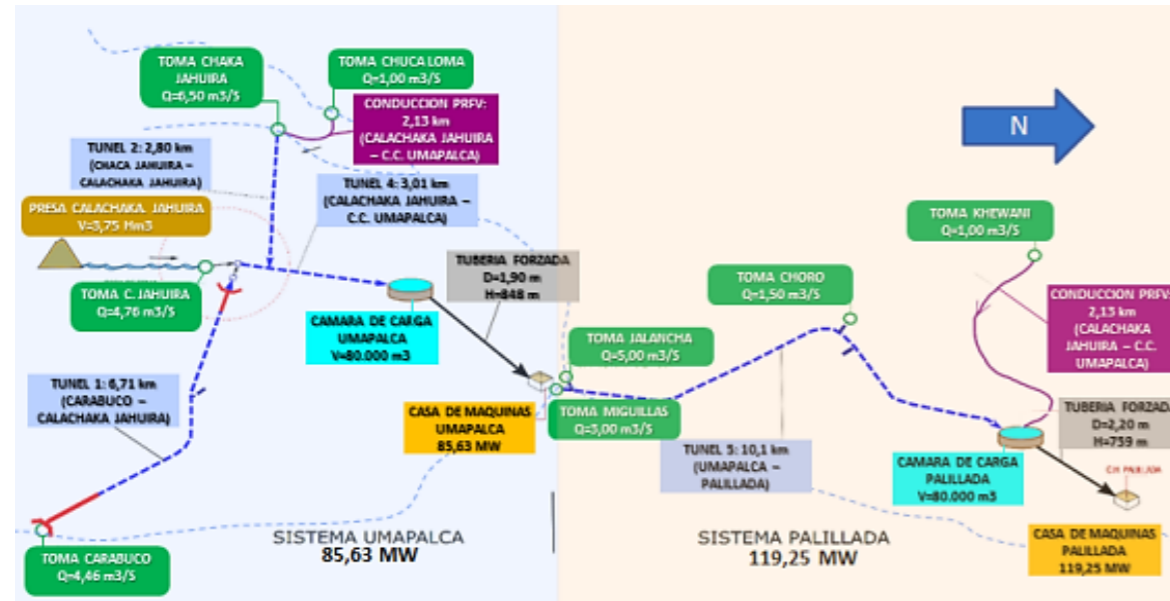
TOMA CHAKA JAHUIRA
Q=6,50 m3/S

TOMA CHUCA LOMA
Q=1,00 m3/S

CONDUCCION PRFV: 2,13 km (CALACHAKA JAHUIRA – C.C. UMAPALCA)

N

TUNEL 2: 2,80 km (CHACA JAHUIRA – CALACHAKA JAHUIRA)

TUNEL 4: 3,01 km (CALACHAKA JAHUIRA – C.C. UMAPALCA)

PRESA CALACHAKA JAHUIRA
V=3,75 Hm3

TOMA KHEWANI
Q=1,00 m3/S

TUBERIA FORZADA
D=1,90 m
H=848 m

TOMA CHORO
Q=1,50 m3/S

TOMA C. JAHUIRA
Q=4,76 m3/S

CONDUCCION PRFV
2,15 km
(CALACHAKA JAHUIRA – C.C. UMAPALCA)

CAMARA DE CARGA UMAPALCA
V=80.000 m3

TOMA JALANCHA
Q=5,00 m3/S

TUNEL 1: 6,71 km (CARABUCO – CALACHAKA JAHUIRA)

CASA DE MAQUINAS UMAPALCA
85,63 MW

TOMA MIGUILLAS
Q=3,00 m3/S

TUBERIA FORZADA
D=2,20 m
H=759 m

TUNEL 5: 10,1 km (UMAPALCA – PALILLADA)

CAMARA DE CARGA PALILLADA
V=80.000 m3

CH PALILLADA

TOMA CARABUCO
Q=4,46 m3/S

SISTEMA UMAPALCA
85,63 MW

SISTEMA PALILLADA
119,25 MW

CASA DE MAQUINAS PALILLADA
119,25 MW